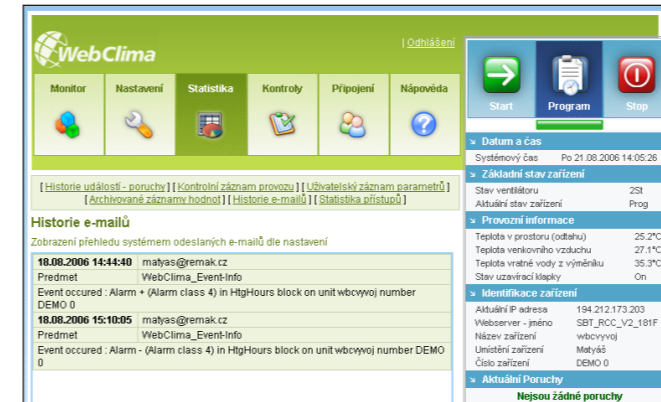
WebClima

| Odhlášení

Monitor
Nastavení
Statistika
Kontroly
Připojení
Nápověda

Start
Program
Stop

[ Historie událostí - poruchy ] [ Kontrolní záznam provozu ] [ Uživatelský záznam parametrů ] [ Archivované záznamy hodnot ] [ Historie e-mailů ] [ Statistika přístupů ]

Historie e-mailů

Zobrazení přehledu systémem odeslaných e-mailů dle nastavení

| 18.08.2006 14:44:40 | matyas@remak.cz |
|---|---|
| Predmet | WebClima_Event-Info |
| Event occured : Alarm + (Alarm class 4) in HtgHours block on unit wbcvyvoj number DEMO 0 | |
| 18.08.2006 15:10:05 | matyas@remak.cz |
| Predmet | WebClima_Event-Info |
| Event occured : Alarm - (Alarm class 4) in HtgHours block on unit wbcvyvoj number DEMO 0 | |

Datum a čas

| Systémový čas | Po 21.08.2006 14:05:26 |
|---|---|

Základní stav zařízení

| Stav ventilátoru | 2St |
|---|---|
| Aktuální stav zařízení | Prog |

Provozní informace

| Teplota v prostoru (odtahu) | 25.2°C |
|---|---|
| Teplota venkovního vzduchu | 27.1°C |
| Teplota vratné vody z výměníku | 35.3°C |
| Stav uzavírací klapky | On |

Identifikace zařízení

| Aktuální IP adresa | 194.212.173.203 |
|---|---|
| Webserver - jméno | SBT_RCC_V2_181F |
| Název zařízení | wbcvyvoj |
| Umístění zařízení | Matyáš |
| Číslo zařízení | DEMO 0 |

Aktuální Poruchy

Nejsou žádné poruchy